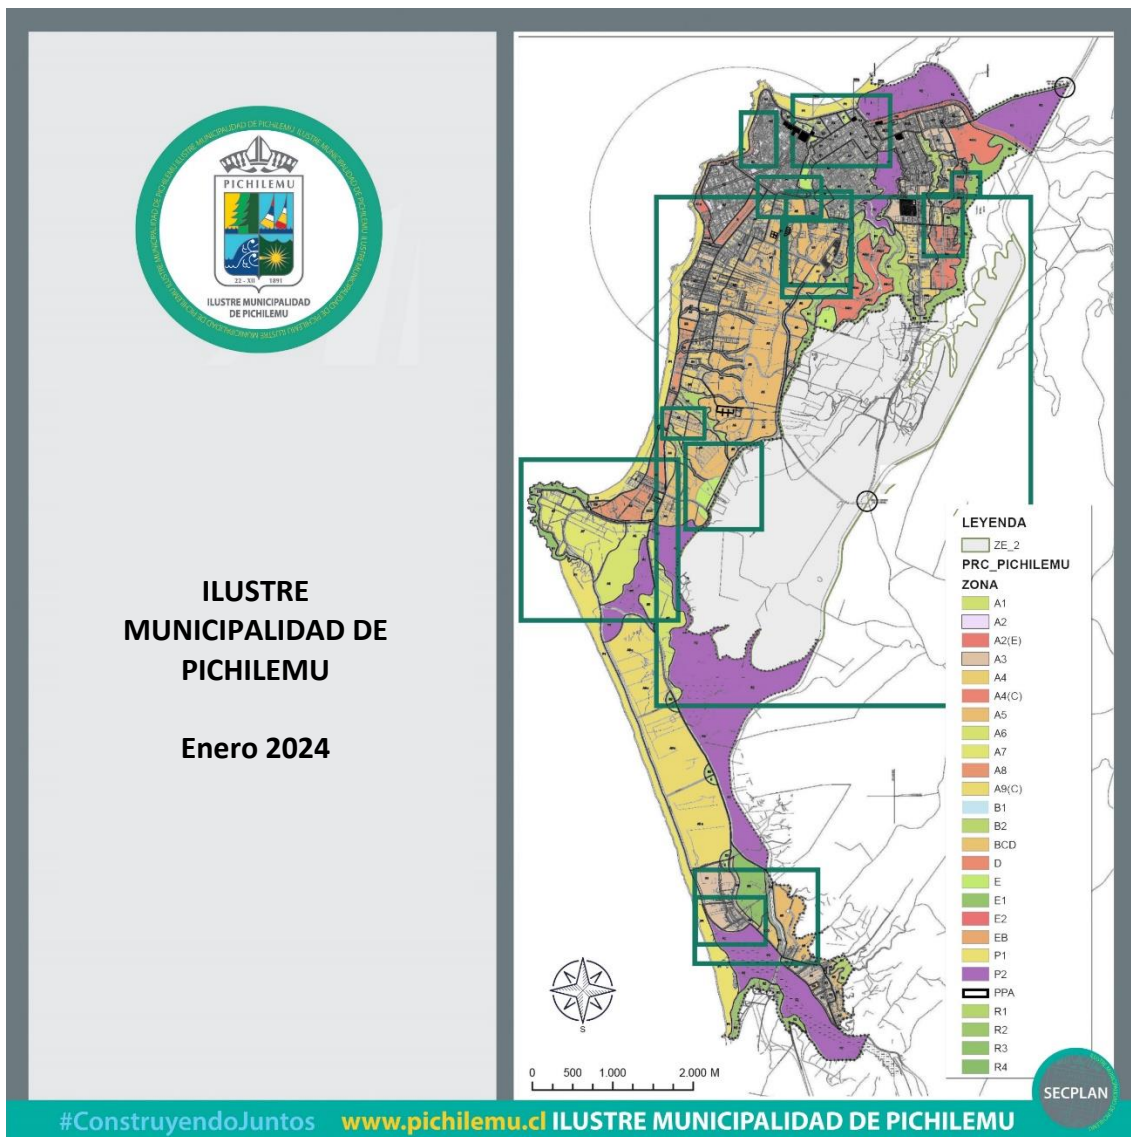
ILUSTRE MUNICIPALIDAD DE PICHILEMU
PICHILEMU
22 - XII 1891
ILUSTRE MUNICIPALIDAD DE PICHILEMU

ILUSTRE MUNICIPALIDAD DE PICHILEMU

Enero 2024

LEYENDA
ZE_2
PRC_PICHILEMU
ZONA
A1
A2
A2(E)
A3
A4
A4(C)
A5
A6
A7
A8
A9(C)
B1
B2
BCD
D
E
E1
E2
EB
P1
P2
PPA
R1
R2
R3
R4

S

0 500 1.000 2.000 M

SECPLAN

#ConstruyendoJuntos www.pichilemu.cl ILUSTRE MUNICIPALIDAD DE PICHILEMU